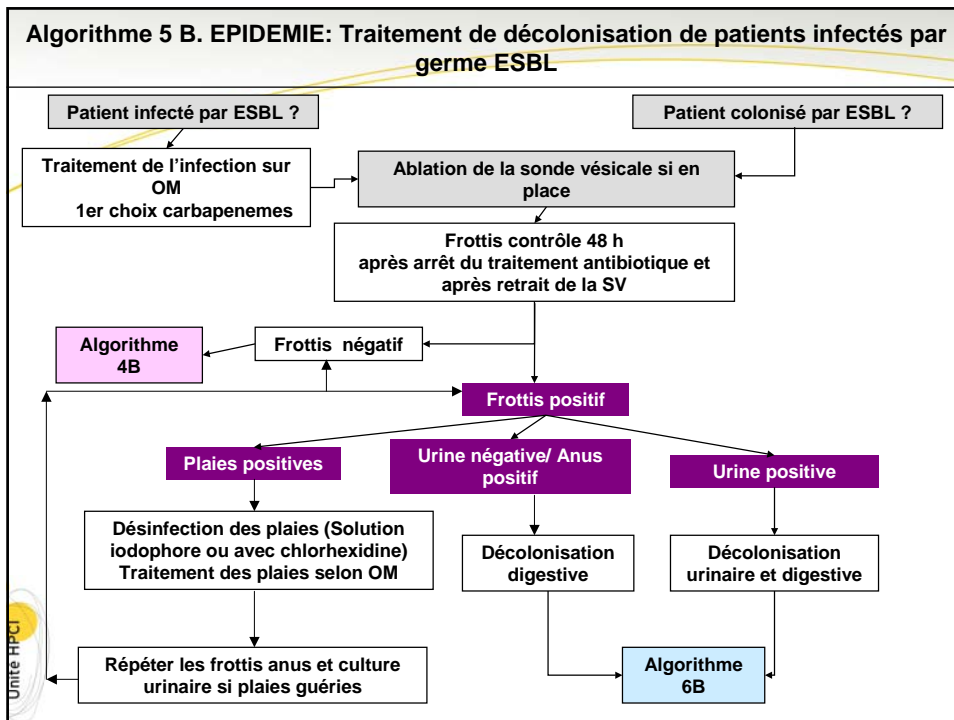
Algorithme 5 B. EPIDEMIE: Traitement de décolonisation de patients infectés par germe ESBL

Patient infecté par ESBL ?

Patient colonisé par ESBL ?

Traitement de l'infection sur OM 1er choix carbapenemes

Ablation de la sonde vésicale si en place

Frottis contrôle 48 h après arrêt du traitement antibiotique et après retrait de la SV

Algorithme 4B

Frottis négatif

Frottis positif

Plaies positives

Urine négative/ Anus positif

Urine positive

Désinfection des plaies (Solution iodophore ou avec chlorhexidine) Traitement des plaies selon OM

Décolonisation digestive

Décolonisation urinaire et digestive

Répéter les frottis anus et culture urinaire si plaies guéries

Algorithme 6B

Unité HPCI